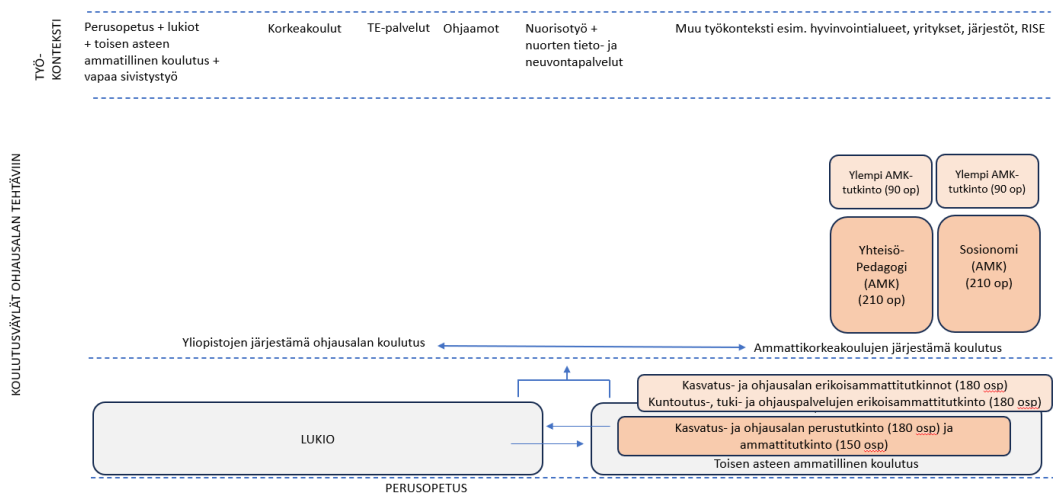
TYÖ-KONTEKSTI

Perusopetus + lukiot + toisen asteen ammatillinen koulutus + vapaa sivistystyö

Korkeakoulut

TE-palvelut

Ohjaamot

Nuorisotyö + nuorten tieto- ja neuvontapalvelut

Muu työkonteksti esim. hyvinvointialueet, yritykset, järjestöt, RISE

KOULUTUSVÄYLÄT OHJAUSALAN TEHTÄVIIN

Ylempi AMK-tutkinto (90 op)

Ylempi AMK-tutkinto (90 op)

Yhteisö-Pedagogi (AMK) (210 op)

Sosionomi (AMK) (210 op)

Yliopistojen järjestämä ohjausalan koulutus

Ammattikorkeakoulujen järjestämä koulutus

Kasvatus- ja ohjausalan erikoisammattitutkinnot (180 osp)
Kuntoutus-, tuki- ja ohjauspalvelujen erikoisammattitutkinto (180 osp)

LUKIO

Kasvatus- ja ohjausalan perustutkinto (180 osp) ja ammattitutkinto (150 osp)

Toisen asteen ammatillinen koulutus

PERUSOPETUS